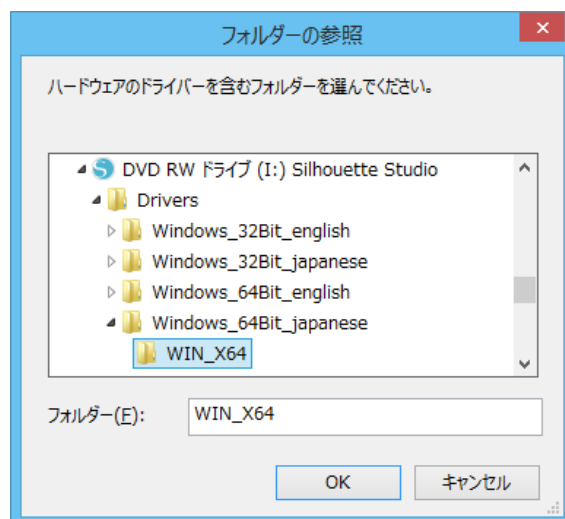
フォルダーの参照

ハードウェアのドライバーを含むフォルダーを選んでください。

DVD RW ドライブ (I:) Silhouette Studio
Drivers
Windows_32Bit_english
Windows_32Bit_japanese
Windows_64Bit_english
Windows_64Bit_japanese
WIN_X64

フォルダー(F): WIN_X64

OK
キャンセル